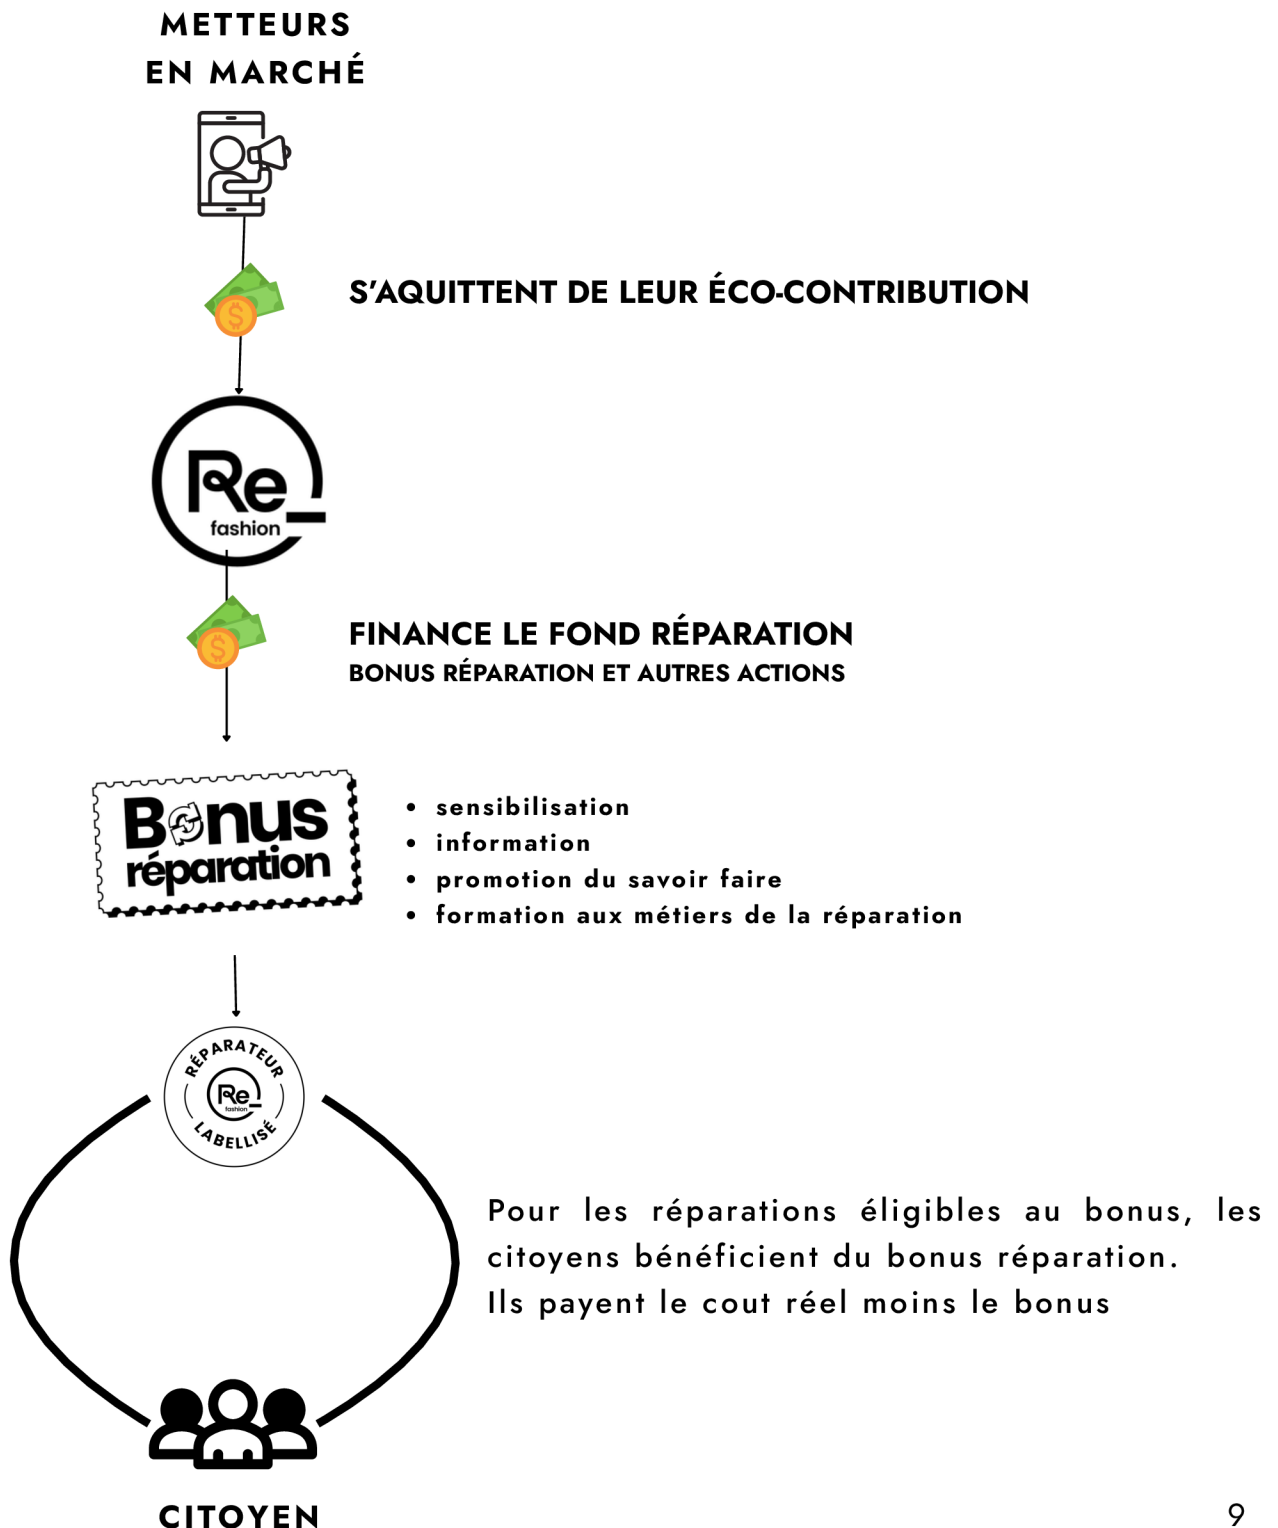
METTEURS EN MARCHÉ

$

S'AQUITTENT DE LEUR ÉCO-CONTRIBUTION

Re_ fashion

$

FINANCE LE FOND RÉPARATION
BONUS RÉPARATION ET AUTRES ACTIONS

Bonus réparation

- sensibilisation
- information
- promotion du savoir faire
- formation aux métiers de la réparation

RÉPARATEUR Re_ fashion LABELLISÉ

Pour les réparations éligibles au bonus, les citoyens bénéficient du bonus réparation.
Ils payent le cout réel moins le bonus

CITOYEN

9